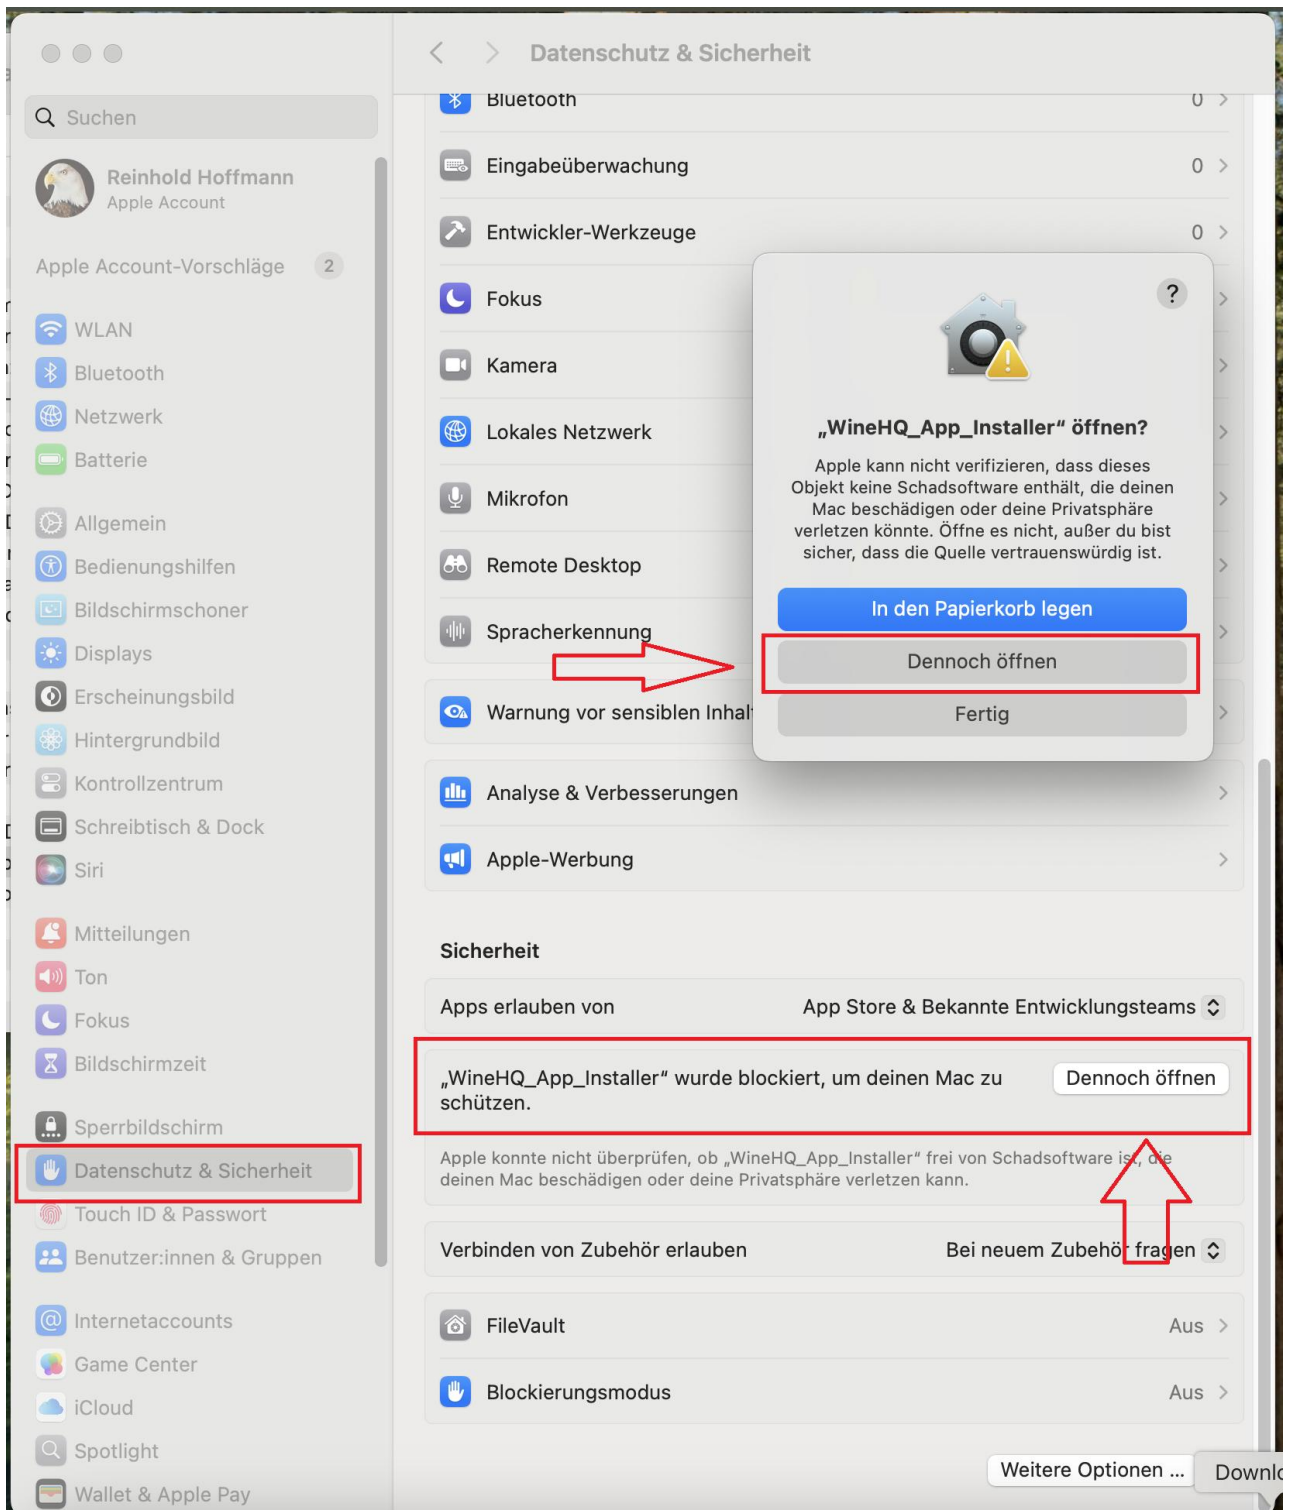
Suchen

Reinhold Hoffmann
Apple Account

Apple Account-Vorschläge 2

WLAN
Bluetooth
Netzwerk
Batterie

Allgemein
Bedienungshilfen
Bildschirmschoner
Displays
Erscheinungsbild
Hintergrundbild
Kontrollzentrum
Schreibtisch & Dock
Siri

Mitteilungen
Ton
Fokus
Bildschirmzeit

Sperrbildschirm
Datenschutz & Sicherheit
Touch ID & Passwort
Benutzer:innen & Gruppen

Internetaccounts
Game Center
iCloud
Spotlight
Wallet & Apple Pay

Datenschutz & Sicherheit

Bluetooth 0
Eingabeüberwachung 0
Entwickler-Werkzeuge 0
Fokus
Kamera
Lokales Netzwerk
Mikrofon
Remote Desktop
Spracherkennung

Warnung vor sensiblen Inhal

Analyse & Verbesserungen
Apple-Werbung

?

„WineHQ_App_Installer“ öffnen?

Apple kann nicht verifizieren, dass dieses Objekt keine Schadsoftware enthält, die deinen Mac beschädigen oder deine Privatsphäre verletzen könnte. Öffne es nicht, außer du bist sicher, dass die Quelle vertrauenswürdig ist.

In den Papierkorb legen
Dennoch öffnen
Fertig

Sicherheit

Apps erlauben von App Store & Bekannte Entwicklungsteams

„WineHQ_App_Installer“ wurde blockiert, um deinen Mac zu schützen. Dennoch öffnen

Apple konnte nicht überprüfen, ob „WineHQ_App_Installer“ frei von Schadsoftware ist, die deinen Mac beschädigen oder deine Privatsphäre verletzen kann.

Verbinden von Zubehör erlauben Bei neuem Zubehör fragen

FileVault Aus
Blockierungsmodus Aus

Weitere Optionen ... Downl